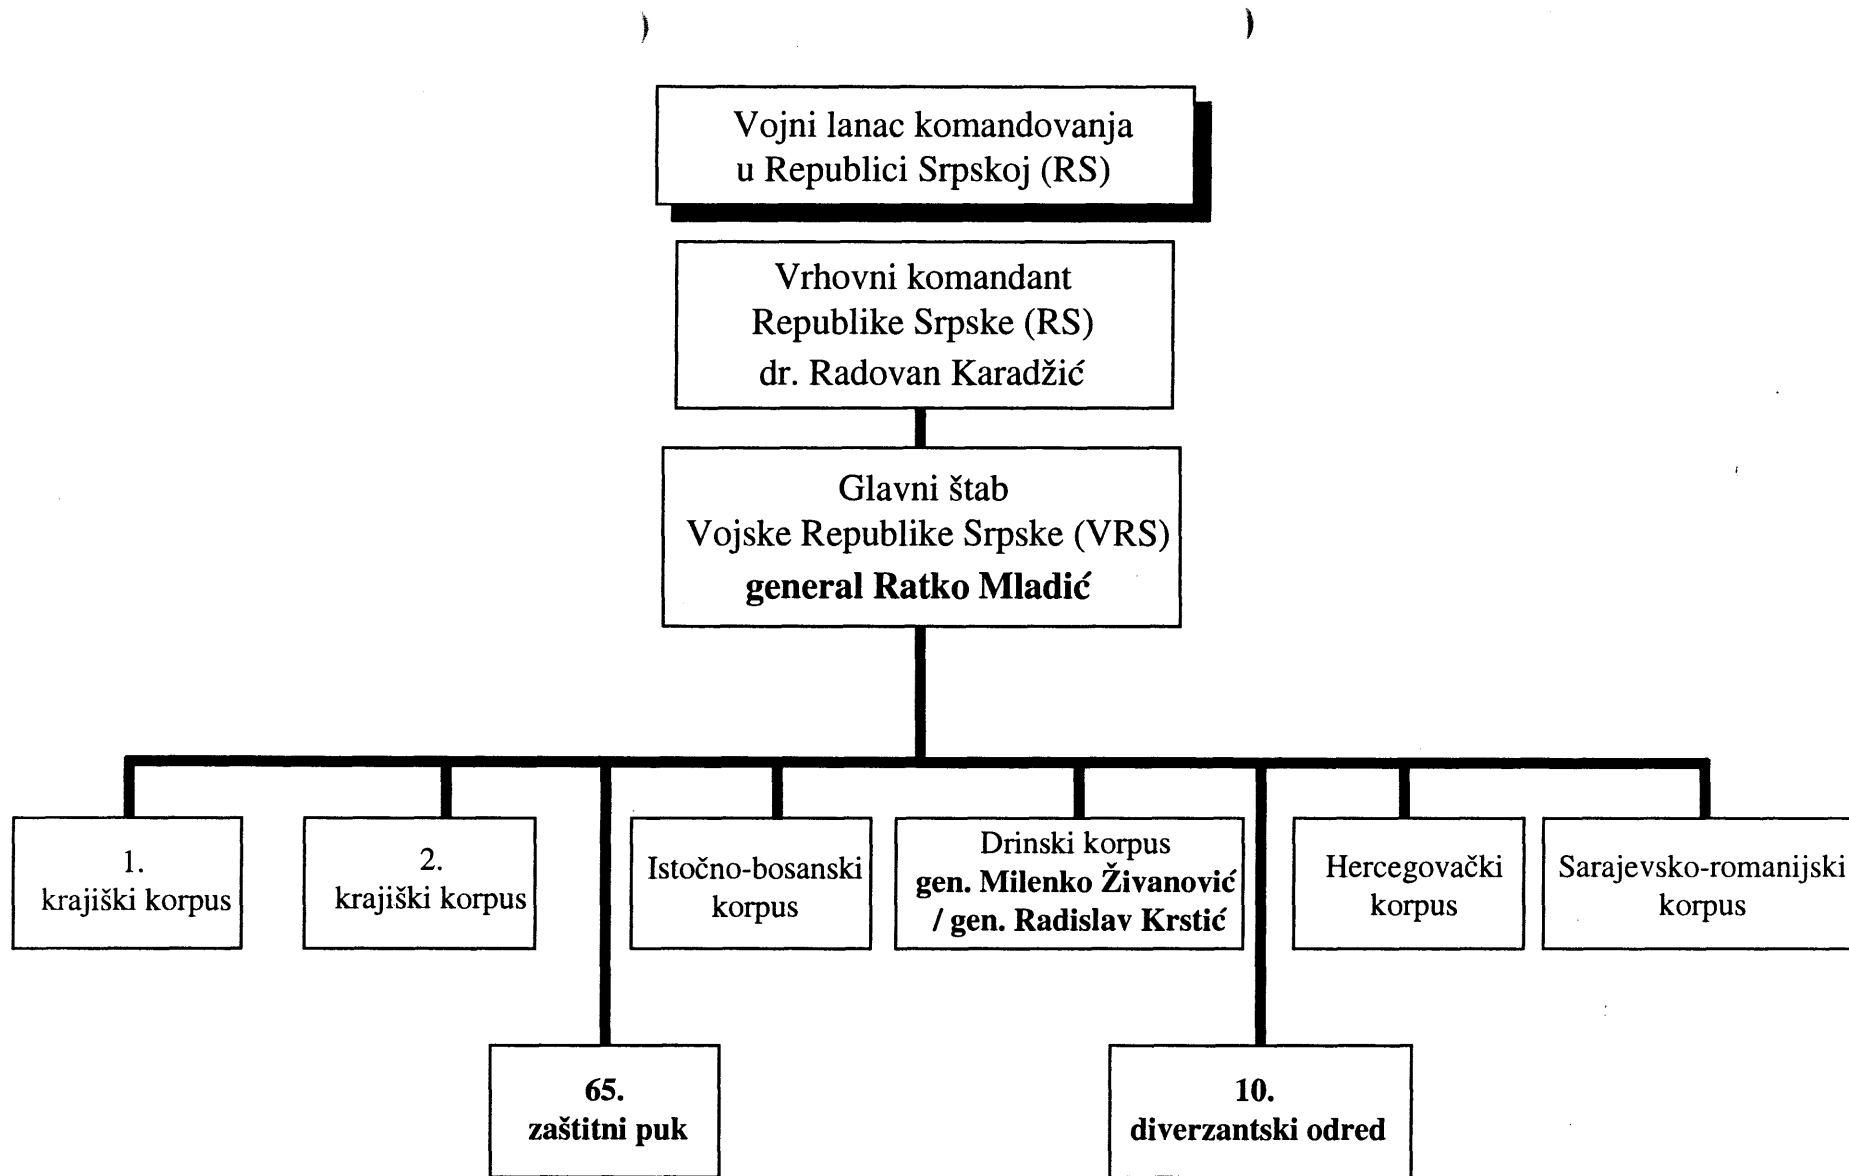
)                    )

Vojni lanac komandovanja u Republici Srpskoj (RS)

Vrhovni komandant Republike Srpske (RS) dr. Radovan Karadžić

Glavni štab Vojske Republike Srpske (VRS) **general Ratko Mladić**

1. krajiški korpus

2. krajiški korpus

Istočno-bosanski korpus

Drinski korpus **gen. Milenko Živanović / gen. Radislav Krstić**

Hercegovački korpus

Sarajevsko-romanijski korpus

**65. zaštitni puk**

**10. diverzantski odred**